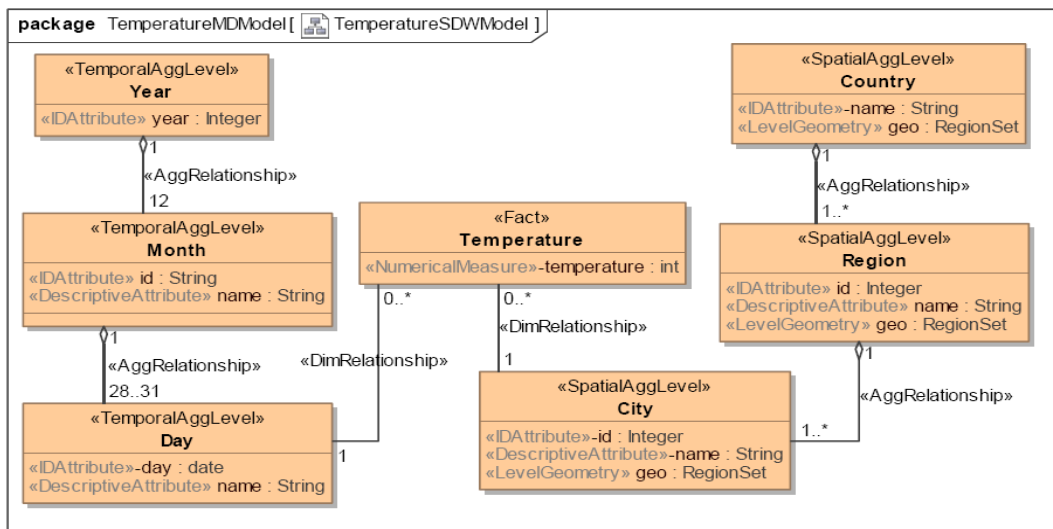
package TemperatureMDModel [ TemperatureSDWModel ]

«TemporalAggLevel»
Year
«IDAttribute» year : Integer

1
«AggRelationship»
12

«TemporalAggLevel»
Month
«IDAttribute» id : String
«DescriptiveAttribute» name : String

1
«AggRelationship»
28..31

«TemporalAggLevel»
Day
«IDAttribute»-day : date
«DescriptiveAttribute» name : String

«Fact»
Temperature
«NumericalMeasure»-temperature : int

0..*
«DimRelationship»
1

0..*
«DimRelationship»
1

«SpatialAggLevel»
City
«IDAttribute»-id : Integer
«DescriptiveAttribute»-name : String
«LevelGeometry» geo : RegionSet

«SpatialAggLevel»
Country
«IDAttribute»-name : String
«LevelGeometry» geo : RegionSet

1
«AggRelationship»
1..*

«SpatialAggLevel»
Region
«IDAttribute» id : Integer
«DescriptiveAttribute» name : String
«LevelGeometry» geo : RegionSet

1
«AggRelationship»
1..*